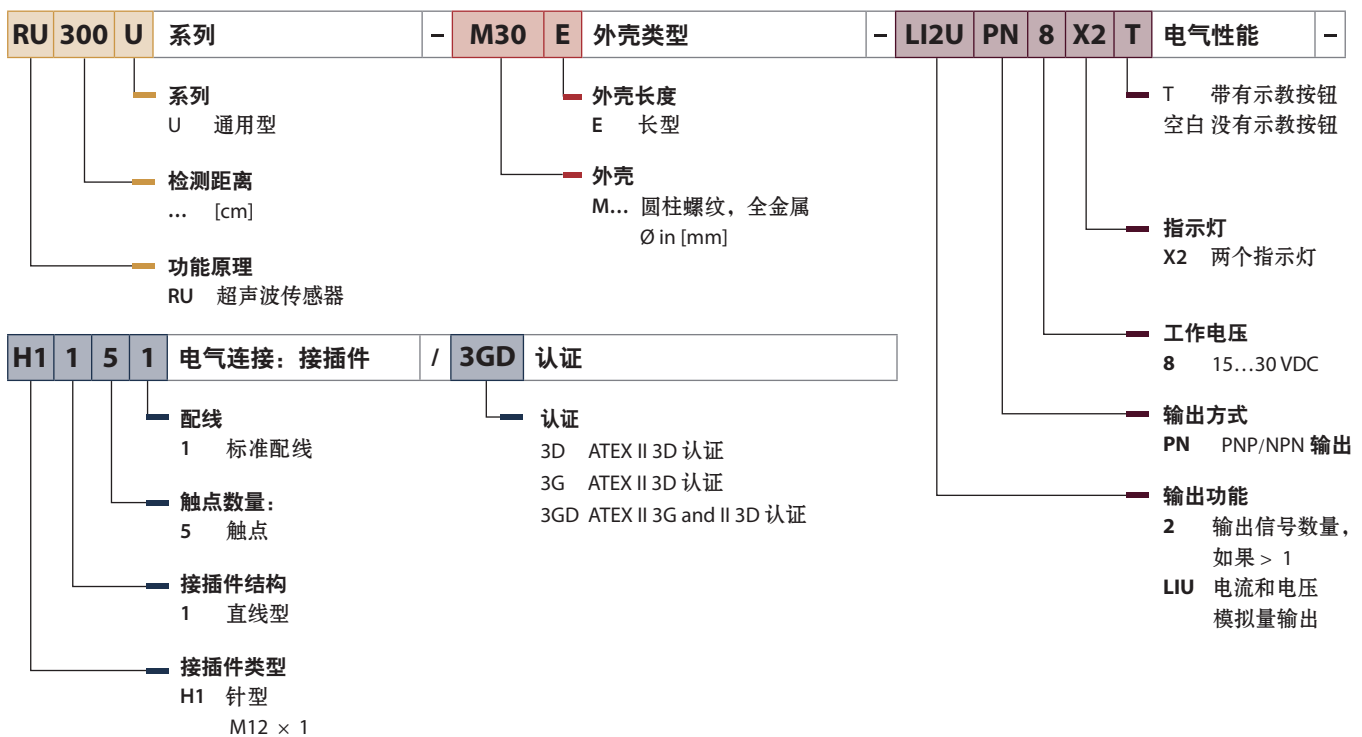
RU 300 U 系列 – M30 E 外壳类型 – LI2U PN 8 X2 T 电气性能 –

系列
U 通用型

检测距离
… [cm]

功能原理
RU 超声波传感器

外壳长度
E 长型

外壳
M… 圆柱螺纹，全金属
Ø in [mm]

T 带有示教按钮
空白 没有示教按钮

指示灯
X2 两个指示灯

工作电压
8 15…30 VDC

输出方式
PN PNP/NPN 输出

输出功能
2 输出信号数量，如果 > 1
LIU 电流和电压模拟量输出

H1 1 5 1 电气连接：接插件 / 3GD 认证

配线
1 标准配线

触点数量：
5 触点

接插件结构
1 直线型

接插件类型
H1 针型
M12 × 1

认证
3D ATEX II 3D 认证
3G ATEX II 3D 认证
3GD ATEX II 3G and II 3D 认证